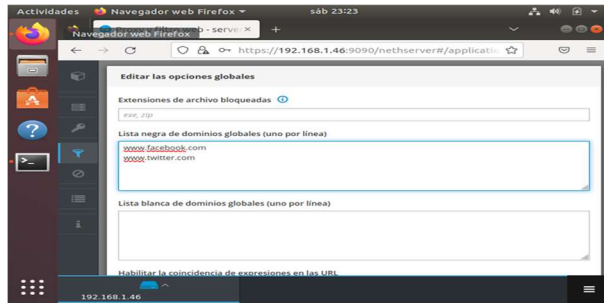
Actividades Navegador web Firefox sáb 23:23

Navegador web Firefox filtro web - server ×

https://192.168.1.46:9090/nethserver#/applicatio

Editar las opciones globales

Extensiones de archivo bloqueadas

exe, zip

Lista negra de dominios globales (uno por línea)

www.facebook.com
www.twitter.com

Lista blanca de dominios globales (uno por línea)

Habilitar la coincidencia de expresiones en las URL

192.168.1.46